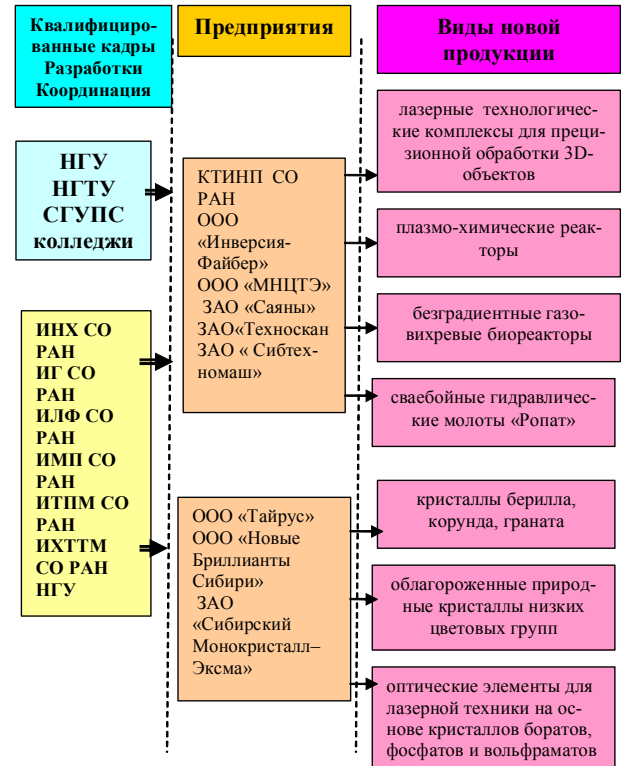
Квалифицированные кадры Разработки Координация

Предприятия

Виды новой продукции

НГУ
НГТУ
СГУПС
колледжи

ИНХ СО РАН
ИГ СО РАН
ИЛФ СО РАН
ИМП СО РАН
ИТПМ СО РАН
ИХТТМ СО РАН
НГУ

КТИНП СО РАН
ООО «Инверсия-Файбер»
ООО «МНЦТЭ»
ЗАО «Саяны»
ЗАО«Техноскан
ЗАО « Сибтехномаш»

ООО «Тайрус»
ООО «Новые Бриллианты Сибири»
ЗАО «Сибирский Монокристалл–Эксма»

лазерные технологические комплексы для прецизионной обработки 3D-объектов

плазмо-химические реакторы

безградиентные газовихревые биореакторы

сваебойные гидравлические молоты «Ропат»

кристаллы берилла, корунда, граната

облагороженные природные кристаллы низких цветовых групп

оптические элементы для лазерной техники на основе кристаллов боратов, фосфатов и вольфраматов